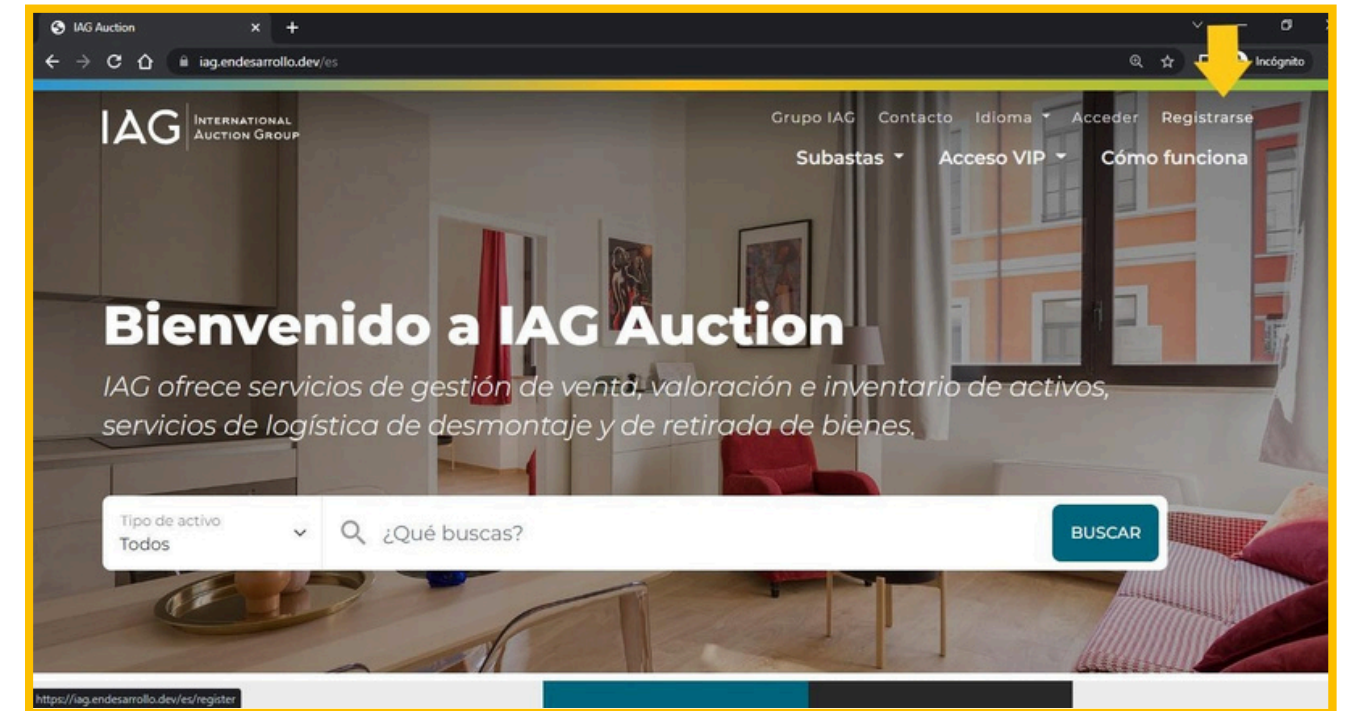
IAG Auction
×
+
iag.endesarrollo.dev/es
Incógnito

IAG INTERNATIONAL AUCTION GROUP

Grupo IAG Contacto Idioma Acceder Registrarse
Subastas Acceso VIP Cómo funciona

Bienvenido a IAG Auction

IAG ofrece servicios de gestión de venta, valoración e inventario de activos, servicios de logística de desmontaje y de retirada de bienes.

Tipo de activo
Todos
¿Qué buscas?
BUSCAR

https://iag.endesarrollo.dev/es/register